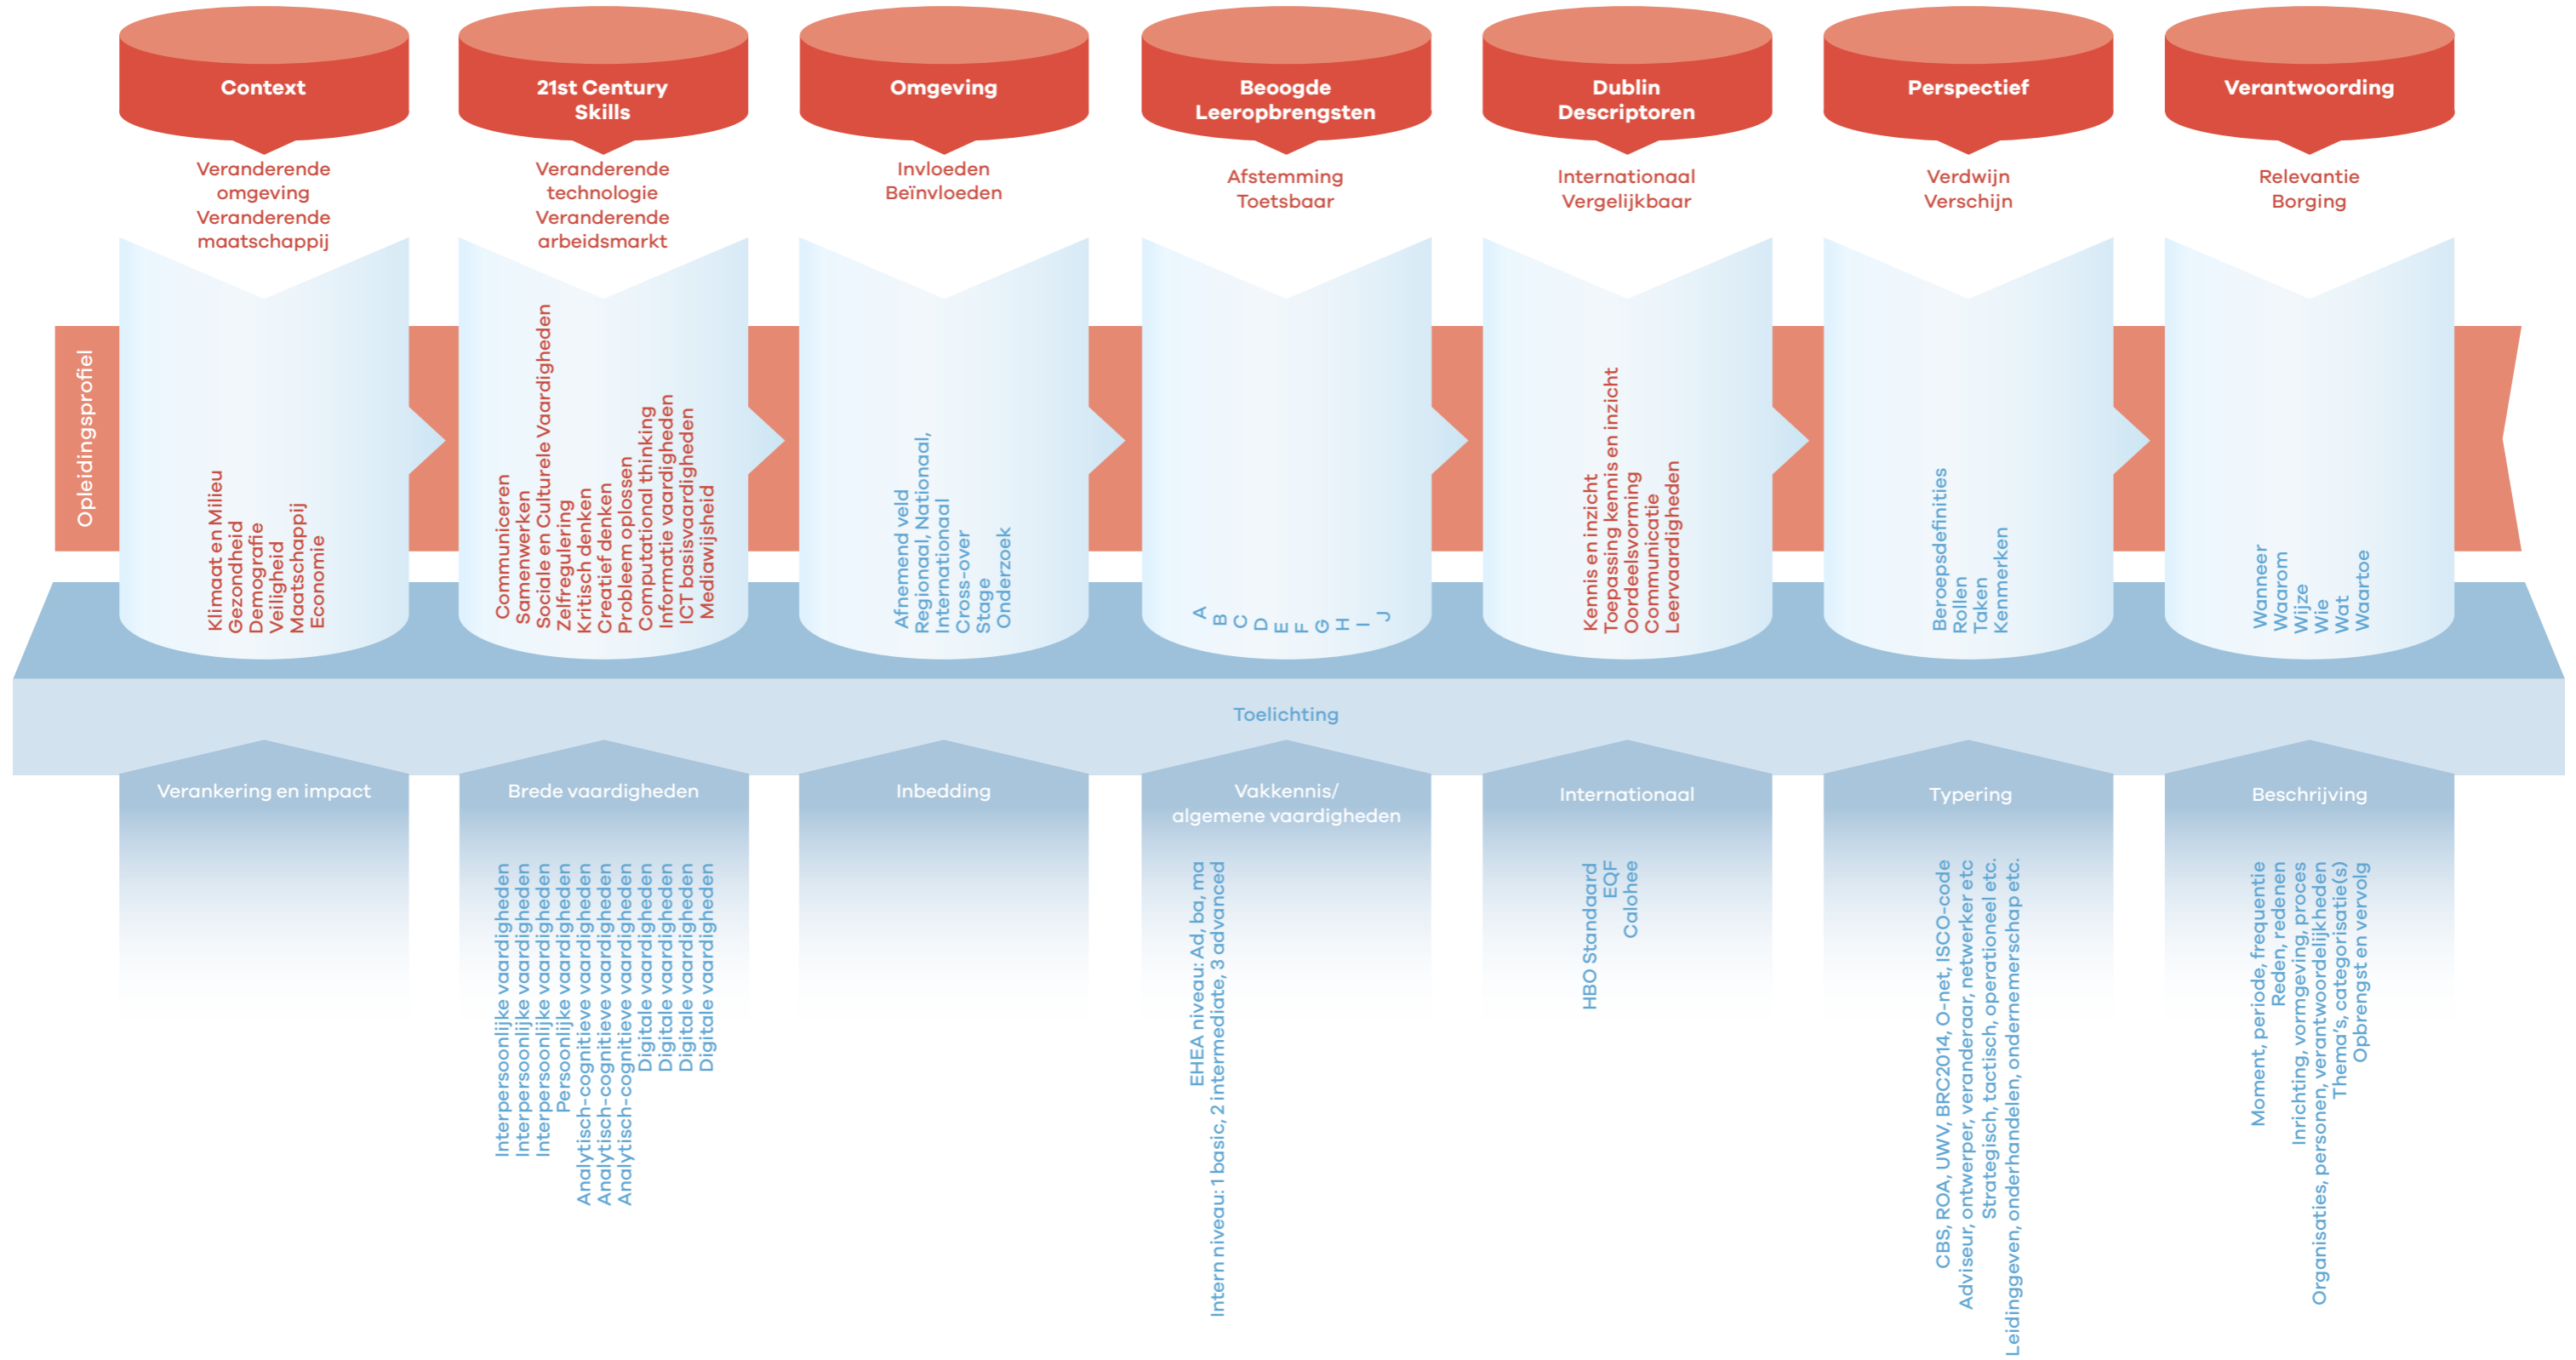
Context

Veranderende omgeving
Veranderende maatschappij

21st Century Skills

Veranderende technologie
Veranderende arbeidsmarkt

Omgeving

Invloeden
Beïnvloeden

Beoogde Leeropbrengsten

Afstemming
Toetsbaar

Dublin Descriptoren

Internationaal
Vergelijkbaar

Perspectief

Verdwijn
Verschijn

Verantwoording

Relevantie
Borging

Opleidingsprofiel

Klimaat en Milieu
Gezondheid
Demografie
Veiligheid
Maatschappij
Economie

Communiceren
Samenwerken
Sociale en Culturele Vaardigheden
Zelfregulering
Kritisch denken
Creatief denken
Probleem oplossen
Computational thinking
Informatie vaardigheden
ICT basisvaardigheden
Mediawijsheid

Afnemend veld
Regionaal, National, International
Cross-over
Stage
Onderzoek

A
B
C
D
E
F
G
H
I
J

Kennis en inzicht
Toepassing kennis en inzicht
Oordeelsvorming
Communicatie
Leervaardigheden

Beroepsdefinities
Rollen
Taken
Kenmerken

Wanneer
Waarom
Wijze
Wie
Wat
Waartoe

Toelichting

Verankering en impact

Brede vaardigheden

Interpersoonlijke vaardigheden
Interpersoonlijke vaardigheden
Interpersoonlijke vaardigheden
Persoonlijke vaardigheden
Analytisch-cognitieve vaardigheden
Analytisch-cognitieve vaardigheden
Analytisch-cognitieve vaardigheden
Digitale vaardigheden
Digitale vaardigheden
Digitale vaardigheden
Digitale vaardigheden

Inbedding

Vakkennis/ algemene vaardigheden

EHEA niveau: Ad, ba, ma
Intern niveau: 1 basic, 2 intermediate, 3 advanced

Internationaal

HBO Standaard
EQF
Calohee

Typering

CBS, ROA, UWV, BRC2014, O-net, ISCO-code
Adviseur, ontwerper, veranderaar, netwerker etc
Strategisch, tactisch, operationeel etc.
Leidinggeven, onderhandelen, ondernemerschap etc.

Beschrijving

Moment, periode, frequentie
Reden, redenen
Inrichting, vormgeving, proces
Organisaties, personen, verantwoordelijkheden
Thema's, categorisatie(s)
Opbrengst en vervolg